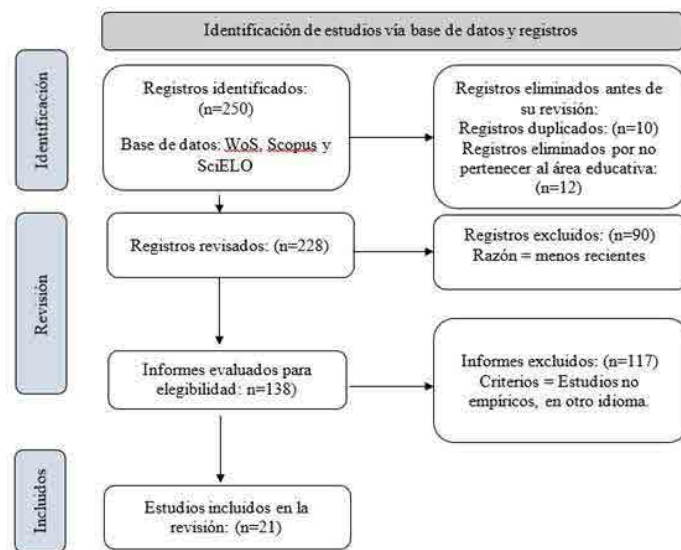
Identificación de estudios vía base de datos y registros

Identificación

Registros identificados: (n=250)

Base de datos: WoS, Scopus y SciELO

Registros eliminados antes de su revisión:
Registros duplicados: (n=10)
Registros eliminados por no pertenecer al área educativa: (n=12)

Revisión

Registros revisados: (n=228)

Registros excluidos: (n=90)
Razón = menos recientes

Informes evaluados para elegibilidad: n=138)

Informes excluidos: (n=117)
Criterios = Estudios no empíricos, en otro idioma.

Incluidos

Estudios incluidos en la revisión: (n=21)